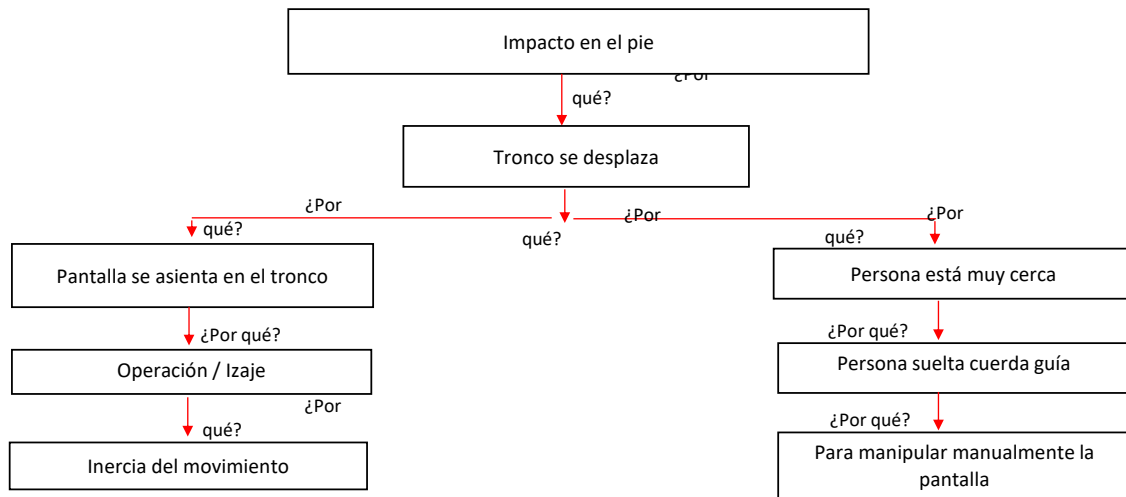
Impacto en el pie

¿Por

qué?

Tronco se desplaza

¿Por

qué?

¿Por

qué?

¿Por

qué?

Pantalla se asienta en el tronco

¿Por qué?

Operación / Izaje

¿Por

qué?

Inercia del movimiento

Persona está muy cerca

¿Por qué?

Persona suelta cuerda guía

¿Por qué?

Para manipular manualmente la pantalla